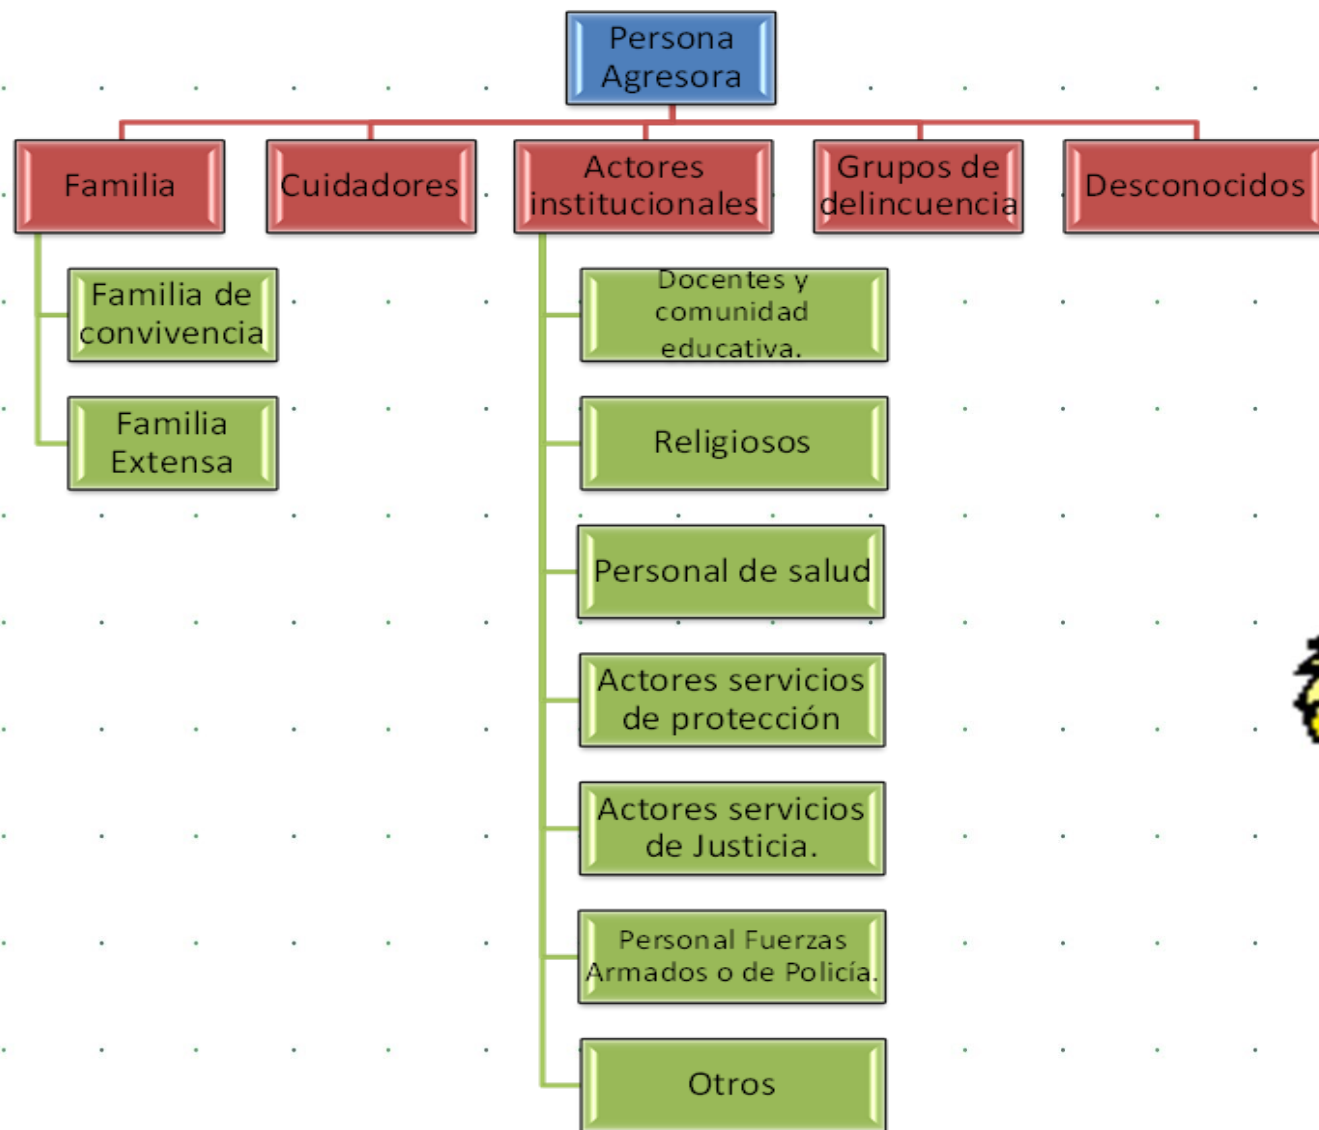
Persona Agresora

Familia

Cuidadores

Actores institucionales

Grupos de delincuencia

Desconocidos

Familia de convivencia

Familia Extensa

Docentes y comunidad educativa.

Religiosos

Personal de salud

Actores servicios de protección

Actores servicios de Justicia.

Personal Fuerzas Armados o de Policía.

Otros